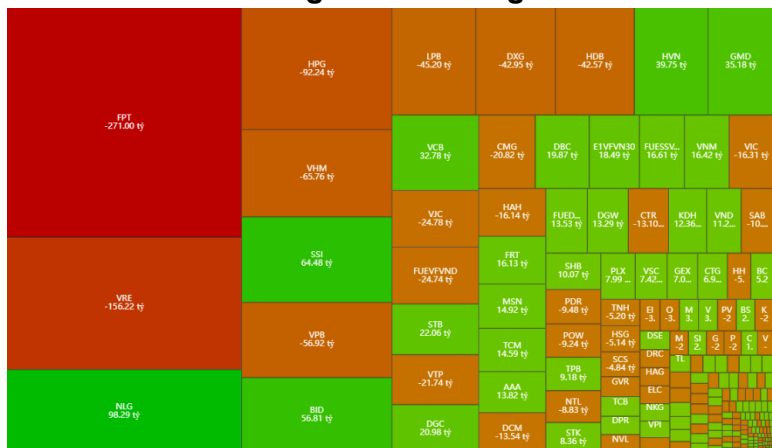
FPT
-271.00 tỷ

VRE
-156.22 tỷ

NLG
98.29 tỷ

HPG
-92.24 tỷ

VHM
-65.76 tỷ

SSI
64.48 tỷ

VPB
-56.92 tỷ

BID
56.81 tỷ

LPB
-45.20 tỷ

DXG
-42.95 tỷ

HDB
-42.57 tỷ

HVN
39.75 tỷ

GMD
35.18 tỷ

VCB
32.78 tỷ

CMG
-20.82 tỷ

DBC
19.87 tỷ

E1VFVN30
18.49 tỷ

FUESSV...
16.61 tỷ

VNM
16.42 tỷ

VIC
-16.31 tỷ

VJC
-24.78 tỷ

HAH
-16.14 tỷ

FUED...
13.53 tỷ

DGW
13.29 tỷ

CTR
-13.10...

KDH
12.36...

VND
11.2...

SAB
-10....

FUEVFVND
-24.74 tỷ

FRT
16.13 tỷ

SHB
10.07 tỷ

PLX
7.99 ...

VSC
7.42...

GEX
7.0...

CTG
6.9...

HH
-5.

BC
5.2

STB
22.06 tỷ

MSN
14.92 tỷ

PDR
-9.48 tỷ

TNH
-5.20 tỷ

EI
-3.

O
-3.

M
3.

V
3.

PV
-2

BS
2.

K
-2

TCM
14.59 tỷ

POW
-9.24 tỷ

HSG
-5.14 tỷ

DSE

M
-2

SI
2.

G
2.

P
-2

C
1.

V

VTP
-21.74 tỷ

TPB
9.18 tỷ

SCS
-4.84 tỷ

DRC

TL

AAA
13.82 tỷ

GVR

HAG

NTL
-8.83 tỷ

TCB

ELC

DGC
20.98 tỷ

DCM
-13.54 tỷ

STK
8.36 tỷ

DPR

NKG

NVL

VPI